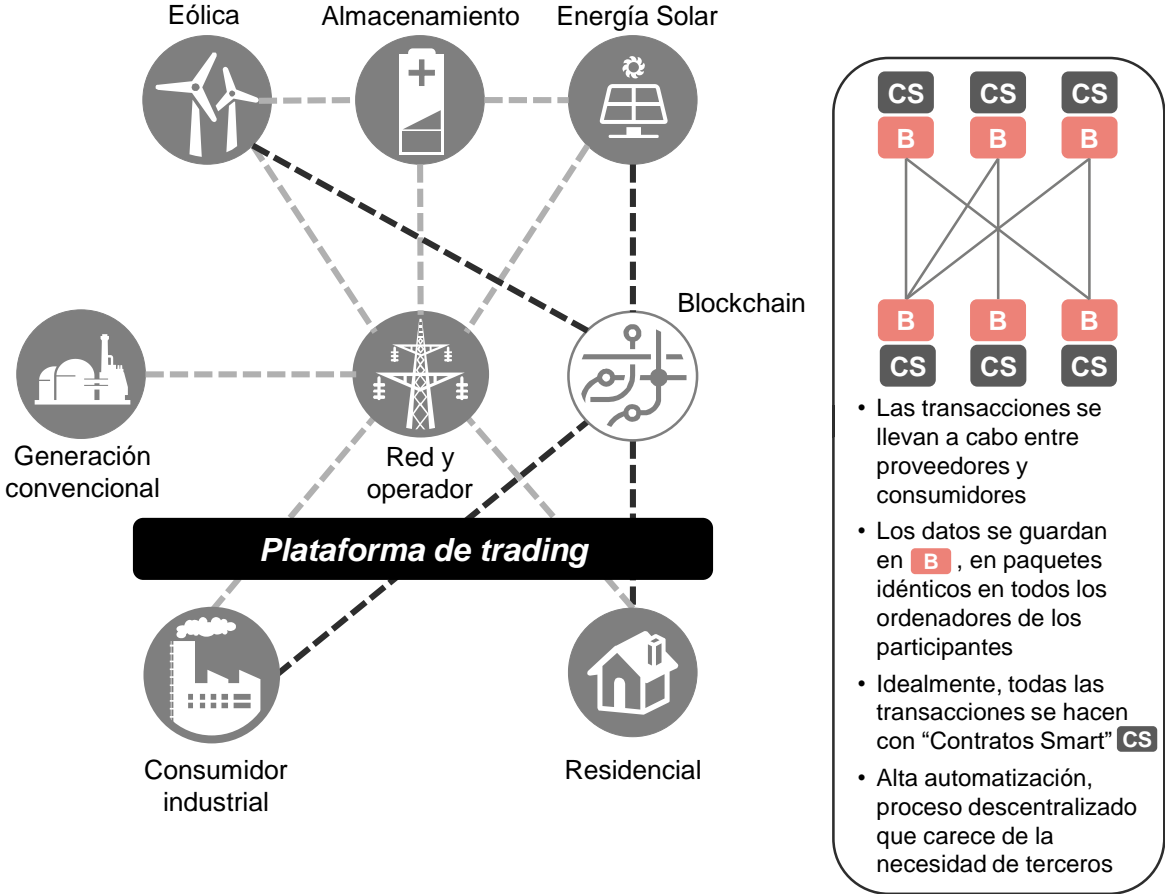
Eólica

Almacenamiento

Energía Solar

Blockchain

Generación convencional

Red y operador

Plataforma de trading

Consumidor industrial

Residencial

CS CS CS
B B B

B B B
CS CS CS

• Las transacciones se llevan a cabo entre proveedores y consumidores

• Los datos se guardan en B, en paquetes idénticos en todos los ordenadores de los participantes

• Idealmente, todas las transacciones se hacen con “Contratos Smart” CS

• Alta automatización, proceso descentralizado que carece de la necesidad de terceros